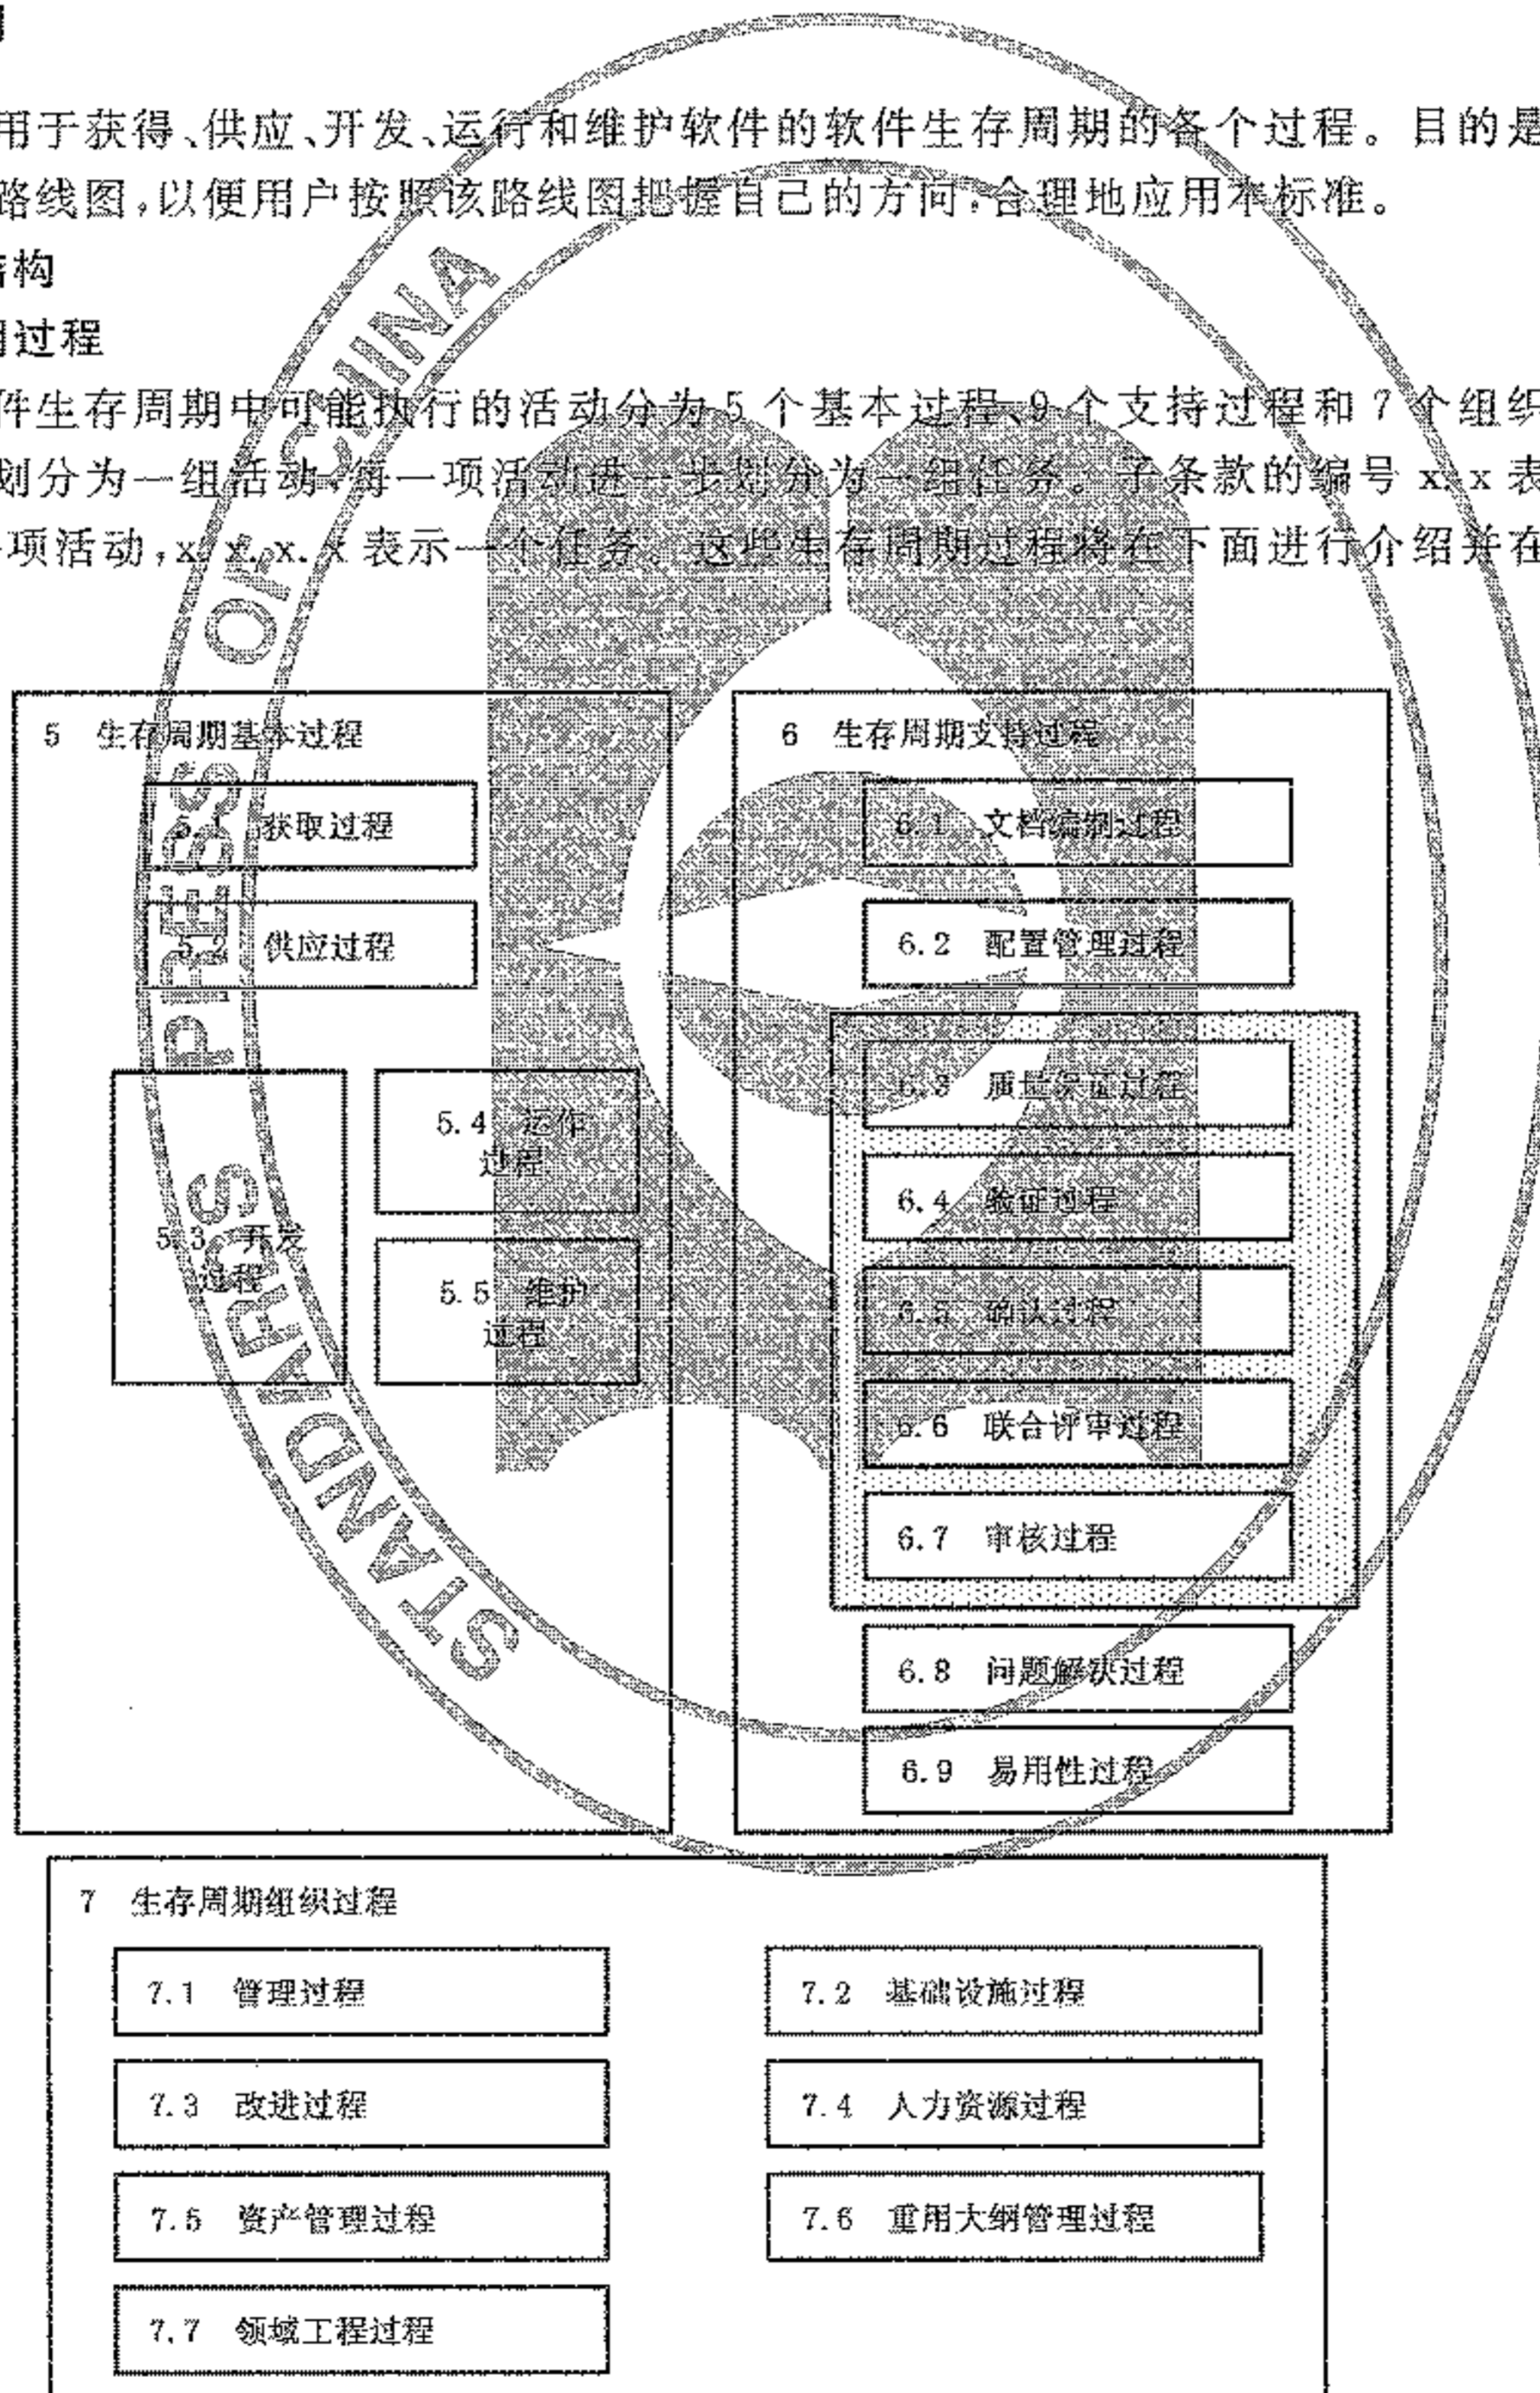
用于获得、供应、开发、运行和维护软件的软件生存周期的各个过程。目的是路线图，以便用户按照该路线图把握自己的方向，合理地应用本标准。

结构

期过程

件生存周期中可能执行的活动分为 5 个基本过程、9 个支持过程和 7 个组织划分为一组活动，每一项活动进一步划分为一组任务。子条款的编号 x.x 表一项活动，x.x.x.x 表示一个任务。这些生存周期过程将在下面进行介绍并在

STANDARDS PRESS OF CHINA

5 生存周期基本过程

5.1 获取过程

5.2 供应过程

5.3 开发过程

5.4 运作过程

5.5 维护过程

6 生存周期支持过程

6.1 文档编制过程

6.2 配置管理过程

6.3 质量保证过程

6.4 验证过程

6.5 确认过程

6.6 联合评审过程

6.7 审核过程

6.8 问题解决过程

6.9 易用性过程

7 生存周期组织过程

7.1 管理过程

7.2 基础设施过程

7.3 改进过程

7.4 人力资源过程

7.5 资产管理过程

7.6 重用大纲管理过程

7.7 领域工程过程